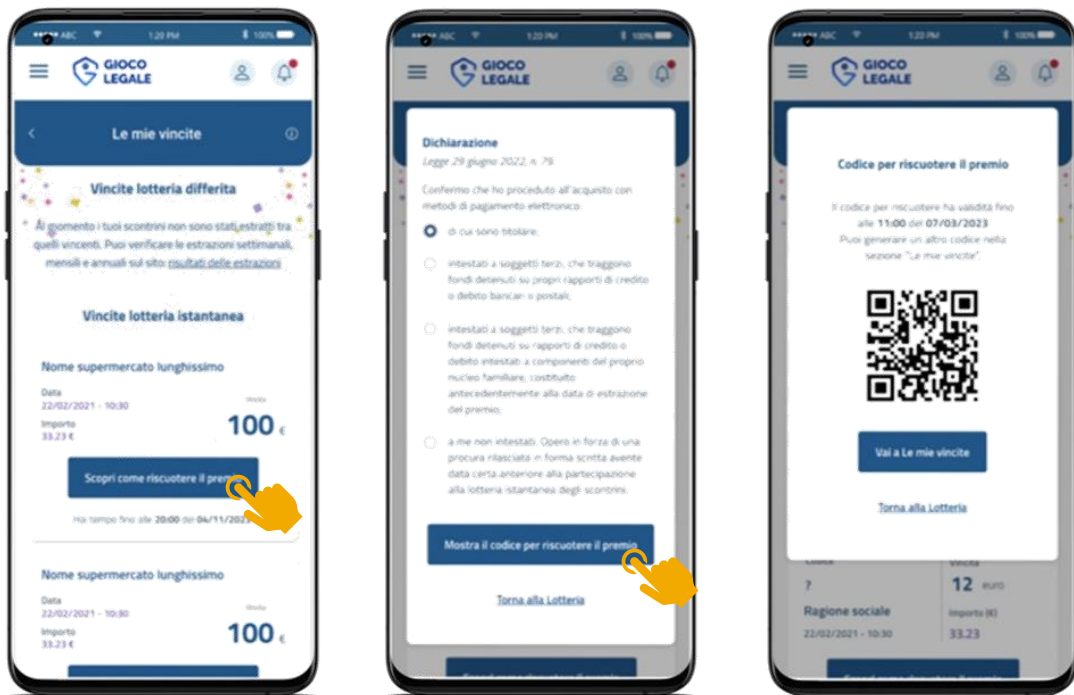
ABC 1:20 PM 100%

GIOCO LEGALE

Le mie vincite

Vincite lotteria differita

Al momento i tuoi scontrini non sono stati estratti tra quelli vincenti. Puoi verificare le estrazioni settimanali, mensili e annuali sul sito: risultati delle estrazioni

Vincite lotteria istantanea

Nome supermercato lunghissimo

Data
22/02/2021 - 10:30

Importo
33.23 €

Vincita
100 €

Scopri come riscuotere il premio

Hai tempo fino alle 20:00 del 04/11/2023

Nome supermercato lunghissimo

Data
22/02/2021 - 10:30

Importo
33.23 €

Vincita
100 €

ABC 1:20 PM 100%

GIOCO LEGALE

Dichiarazione

Legge 29 giugno 2022, n. 79

Confermo che ho proceduto all'acquisto con metodi di pagamento elettronico:

di cui sono titolare;

intestati a soggetti terzi, che traggono fondi detenuti su propri rapporti di credito o debito bancari o postali;

intestati a soggetti terzi, che traggono fondi detenuti su rapporti di credito o debito intestati a componenti del proprio nucleo familiare, costituito antecedentemente alla data di estrazione del premio;

a me non intestati. Opero in forza di una procura rilasciata in forma scritta avente data certa anteriore alla partecipazione alla lotteria istantanea degli scontrini.

Mostra il codice per riscuotere il premio

Torna alla Lotteria

ABC 1:20 PM 100%

GIOCO LEGALE

Codice per riscuotere il premio

Il codice per riscuotere ha validità fino alle 11:00 del 07/03/2023
Puoi generare un altro codice nella sezione "Le mie vincite".

Vai a Le mie vincite

Torna alla Lotteria

Codice
?

Vincita
12 euro

Ragione sociale
22/02/2021 - 10:30

Importo (€)
33.23